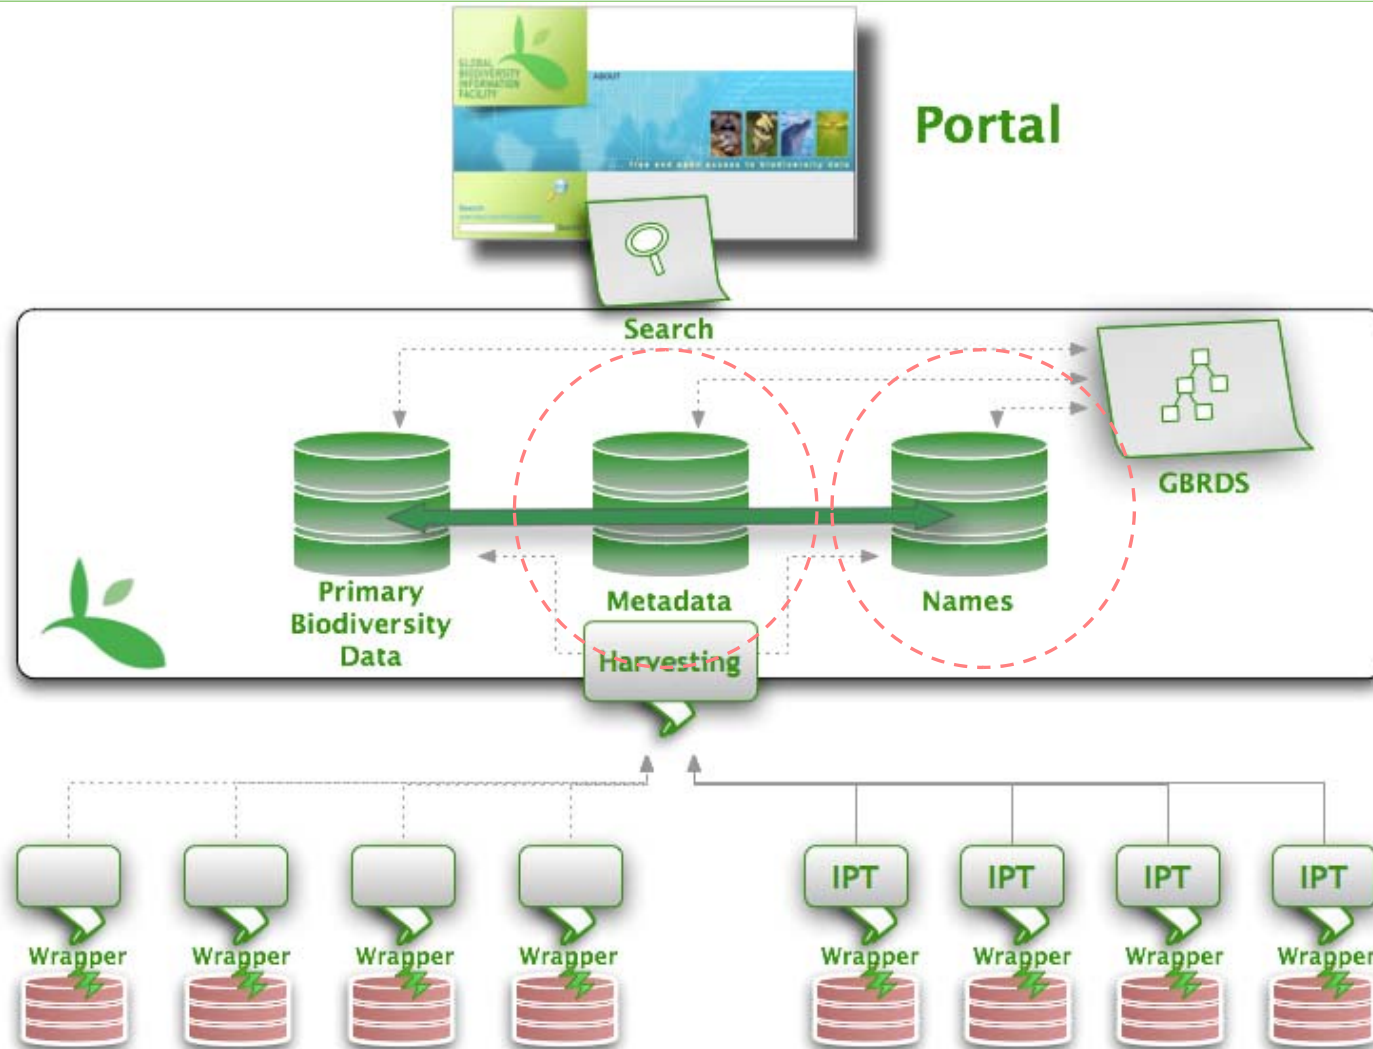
GLOBAL BIODIVERSITY INFORMATION FACILITY

ABOUT

free and open access to biodiversity data

Search

Portal

Search

GBRDS

Primary Biodiversity Data

Metadata

Names

Harvesting

Wrapper

Wrapper

Wrapper

Wrapper

IPT

IPT

IPT

IPT

Wrapper

Wrapper

Wrapper

Wrapper